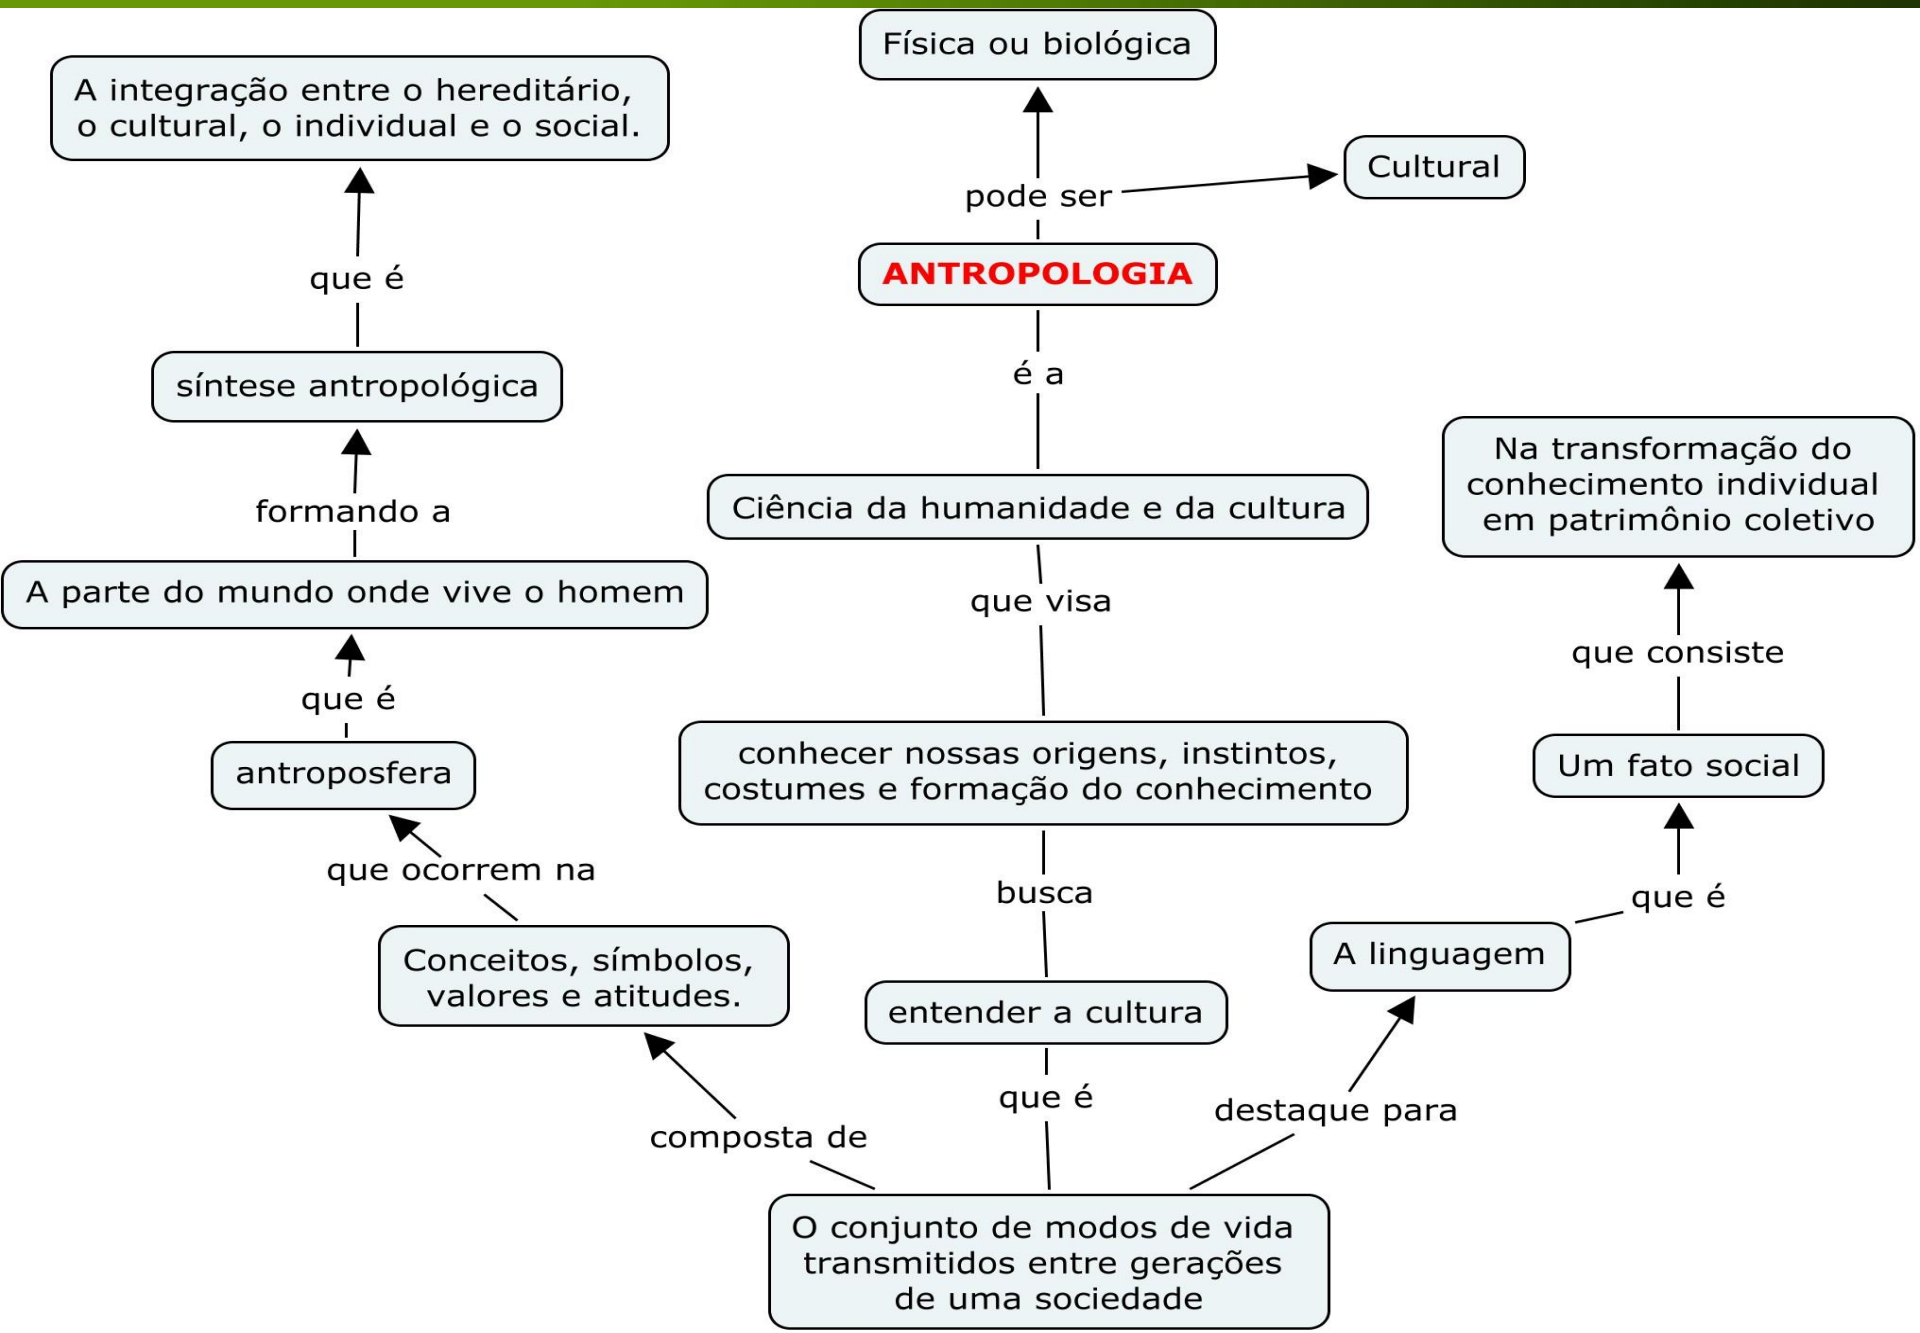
Física ou biológica

A integração entre o hereditário, o cultural, o individual e o social.

pode ser

Cultural

que é

ANTROPOLOGIA

é a

síntese antropológica

Na transformação do conhecimento individual em patrimônio coletivo

formando a

Ciência da humanidade e da cultura

A parte do mundo onde vive o homem

que visa

que consiste

que é

antroposfera

conhecer nossas origens, instintos, costumes e formação do conhecimento

Um fato social

que ocorrem na

busca

que é

Conceitos, símbolos, valores e atitudes.

A linguagem

entender a cultura

que é

destaque para

composta de

O conjunto de modos de vida transmitidos entre gerações de uma sociedade